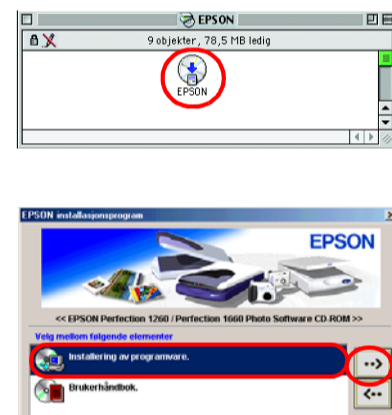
EPSON

9 objekter, 78,5 MB ledig

EPSON

EPSON installasjonsprogram

EPSON

<< EPSON Perfection 1260 / Perfection 1660 Photo Software CD-ROM >>

Velg mellom følgende elementer

Installering av programvare.

Brukerhåndbok.